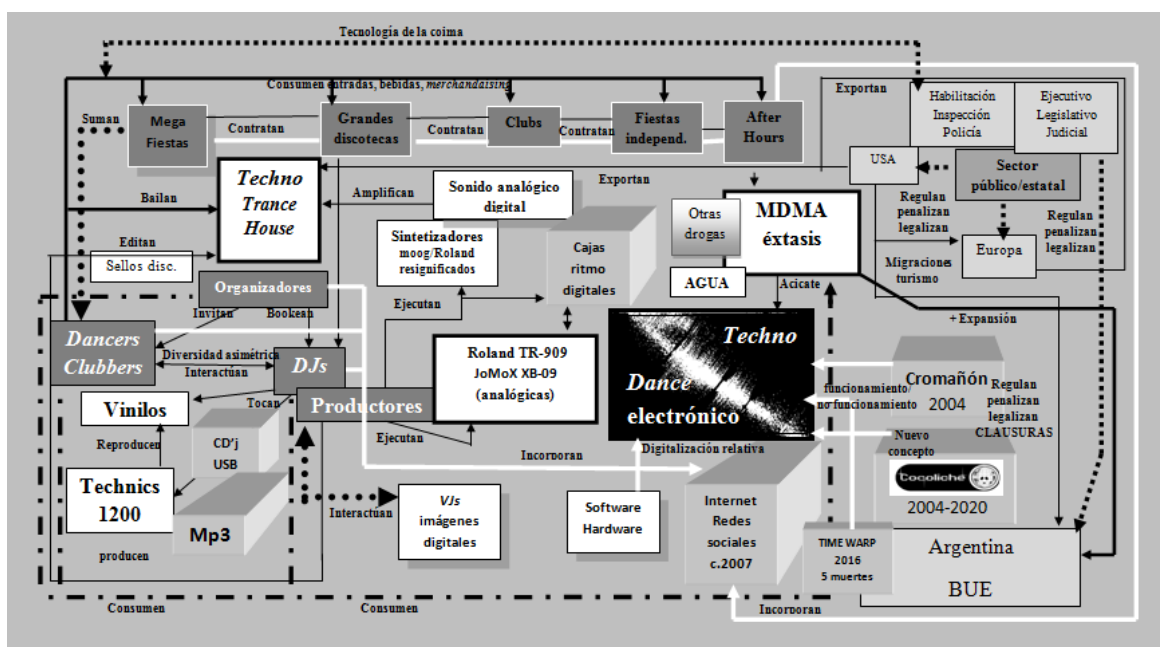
Tecnología de la coima

Consumen entradas, bebidas, merchandaising

Exportan

Suman

Mega Fiestas

Contratan

Grandes discotecas

Contratan

Clubs

Contratan

Fiestas independ.

After Hours

Habilitación Inspección Policía

Ejecutivo Legislativo Judicial

USA

Sector público/estatal

Exportan

Bailan

Techno Trance House

Amplifican

Sonido analógico digital

Otras drogas

MDMA éxtasis

Regulan penalizan legalizan

Regulan penalizan legalizan

Europa

Editan

Sellos disc.

Sintetizadores moog/Roland resignificados

Cajas ritmo digitales

AGUA

Acicate

Migraciones turismo

Organizadores

Invitan

Bookean

Ejecutan

+ Expansión

Dancers Clubbers

Diversidad asimétrica

Interactúan

DJs

Roland TR-909 JoMoX XB-09 (analógicas)

Techno

Dance electrónico

funcionamiento no funcionamiento

Cromañón 2004

Regulan penalizan legalizan CLAUSURAS

Vinilos

Tocan

Productores

Reproducen

CD'j USB

Ejecutan

Incorporan

Digitalización relativa

Nuevo concepto

Cocoliche

Technics 1200

Mp3

Interactúan

VJs imágenes digitales

Software Hardware

Internet Redes sociales c.2007

2004-2020

TIME WARP 2016 5 muertes

Argentina

BUE

producen

Consumen

Consumen

Incorporan